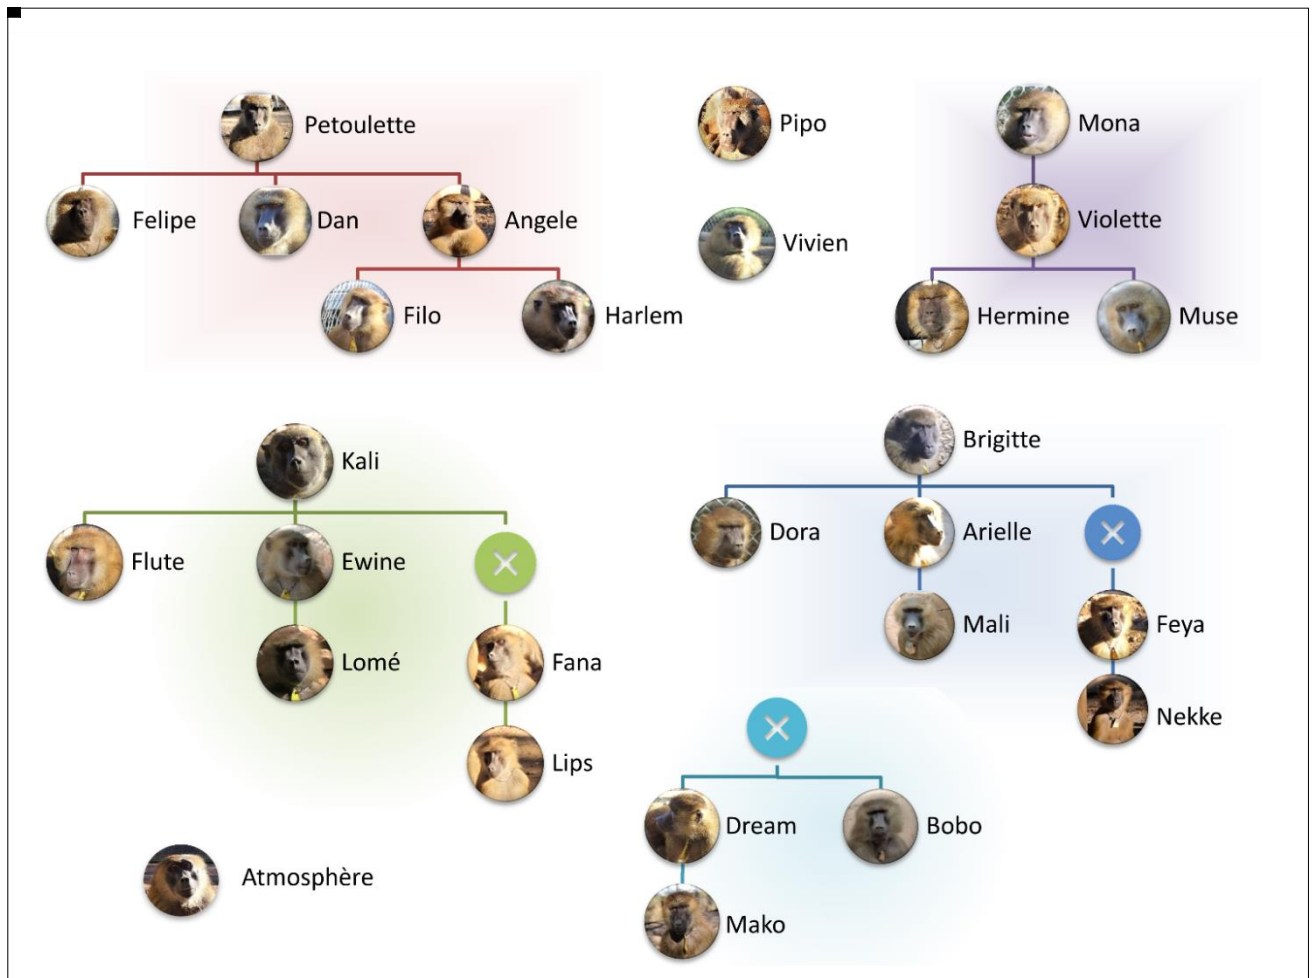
Petoulette

Felipe

Dan

Angele

Filo

Harlem

Pipo

Vivien

Mona

Violette

Hermine

Muse

Kali

Flute

Ewine

Lomé

Fana

Lips

Brigitte

Dora

Arielle

Mali

Feya

Nekke

Dream

Bobo

Mako

Atmosphère